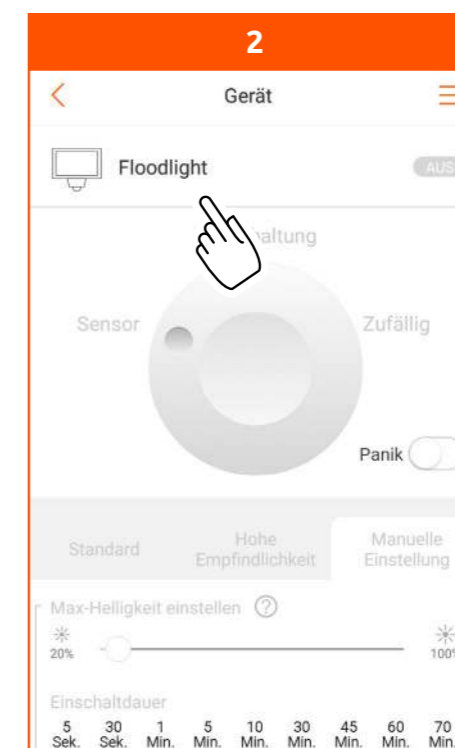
2

Gerät

Floodlight

AUS

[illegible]altung

Sensor

Zufällig

Panik

Standard

Hohe Empfindlichkeit

Manuelle Einstellung

Max-Helligkeit einstellen ?

20%

100%

Einschaltdauer

5 Sek. 30 Sek. 1 Min. 5 Min. 10 Min. 30 Min. 45 Min. 60 Min. 70 Min.